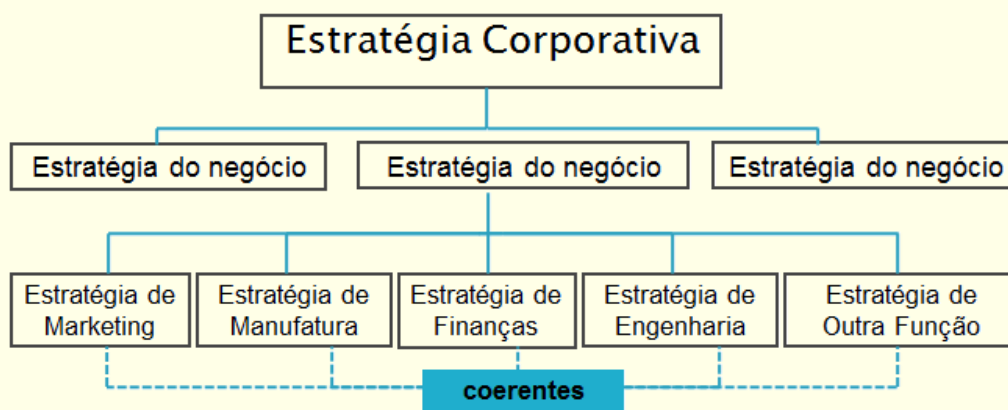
Estratégia Corporativa

Estratégia do negócio

Estratégia do negócio

Estratégia do negócio

Estratégia de Marketing

Estratégia de Manufatura

Estratégia de Finanças

Estratégia de Engenharia

Estratégia de Outra Função

coerentes